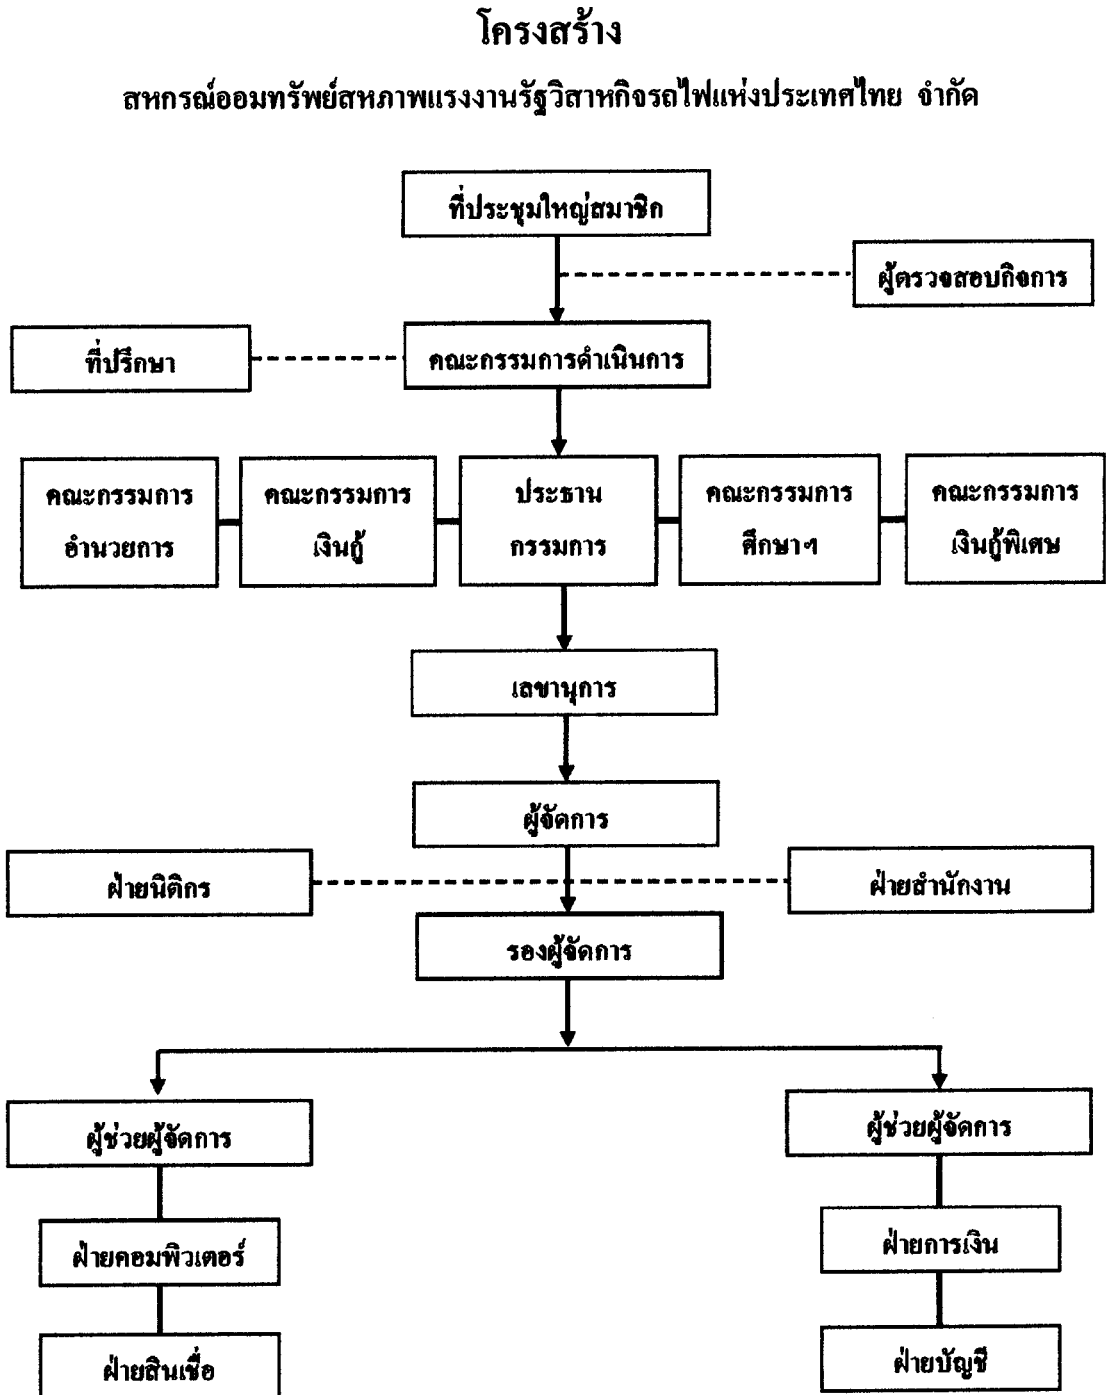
โครงสร้าง

สหกรณ์ออมทรัพย์สหภาพแรงงานรัฐวิสาหกิจรถไฟแห่งประเทศไทย จำกัด

ที่ประชุมใหญ่สมาชิก

ผู้ตรวจสอบกิจการ

ที่ปรึกษา

คณะกรรมการดำเนินการ

คณะกรรมการ อำนวยการ

คณะกรรมการ เงินกู้

ประธาน กรรมการ

คณะกรรมการ ศึกษาฯ

คณะกรรมการ เงินกู้พิเศษ

เลขานุการ

ผู้จัดการ

ฝ่ายนิติกร

ฝ่ายสำนักงาน

รองผู้จัดการ

ผู้ช่วยผู้จัดการ

ผู้ช่วยผู้จัดการ

ฝ่ายคอมพิวเตอร์

ฝ่ายการเงิน

ฝ่ายสินเชื่อ

ฝ่ายบัญชี